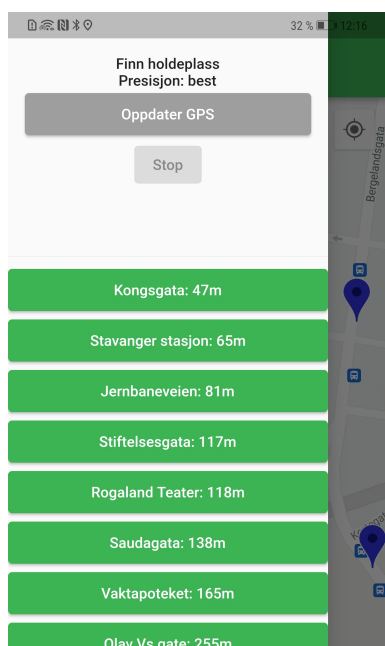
32 % 12:16

Finn holdeplass
Presisjon: best

Oppdater GPS

Stop

Kongsgata: 47m

Stavanger stasjon: 65m

Jernbaneveien: 81m

Stiftelsesgata: 117m

Rogaland Teater: 118m

Saudagata: 138m

Vaktapoteket: 165m

Olav Vs gate: 255m

Bergelandsgata